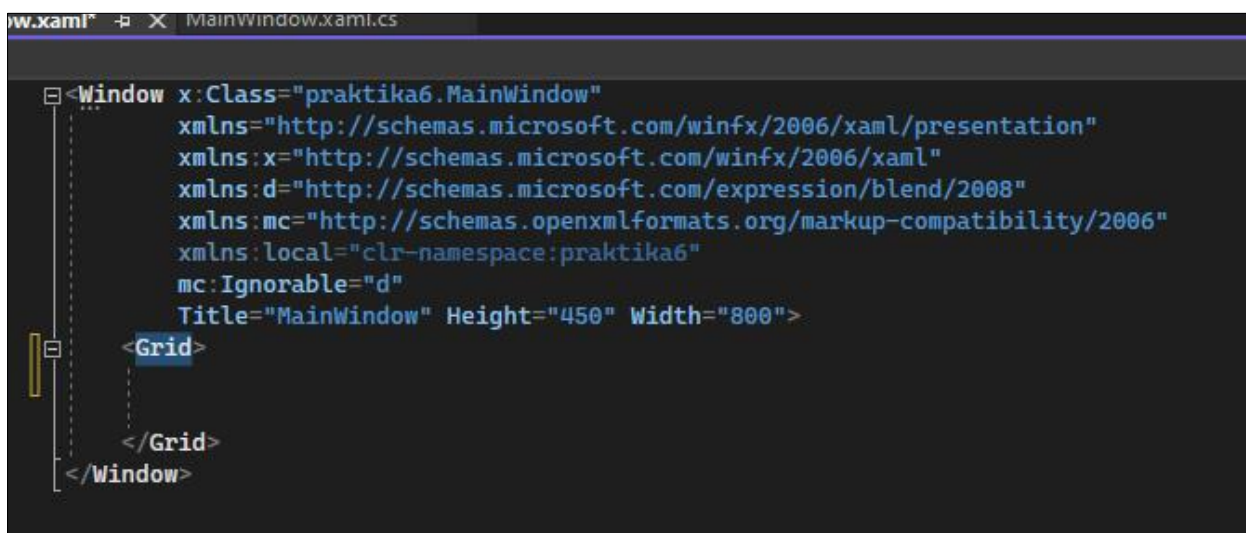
w.xaml* ⊣ × MainWindow.xaml.cs

<Window x:Class="praktika6.MainWindow"
        xmlns="http://schemas.microsoft.com/winfx/2006/xaml/presentation"
        xmlns:x="http://schemas.microsoft.com/winfx/2006/xaml"
        xmlns:d="http://schemas.microsoft.com/expression/blend/2008"
        xmlns:mc="http://schemas.openxmlformats.org/markup-compatibility/2006"
        xmlns:local="clr-namespace:praktika6"
        mc:Ignorable="d"
        Title="MainWindow" Height="450" Width="800">
    <Grid>

    </Grid>
</Window>